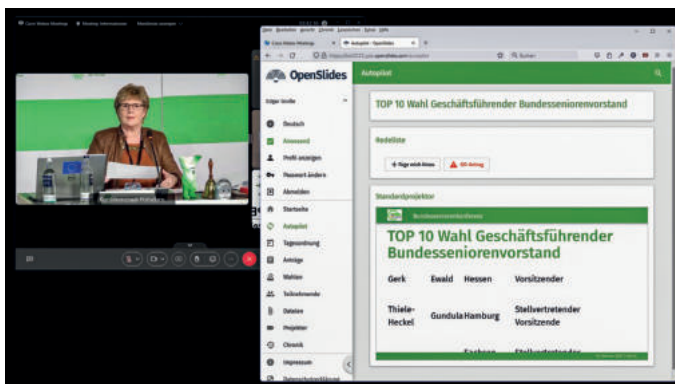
OpenSlides

Autopilot

Deutsch

Anwesend

Profil anzeigen

Passwort ändern

Abmelden

Startseite

Autopilot

Tagesordnung

Anträge

Wahlen

Teilnehmende

Dateien

Projektor

Chronik

Impressum

TOP 10 Wahl Geschäftsführender Bundesseniorenvorstand

Redeliste

Standardprojektor

TOP 10 Wahl Geschäftsführender Bundesseniorenvorstand

| Gerk | Ewald | Hessen | Vorsitzender |
|---|---|---|---|
| Thiele-Heckel | Gundula | Hamburg | Stellvertretender Vorsitzende |